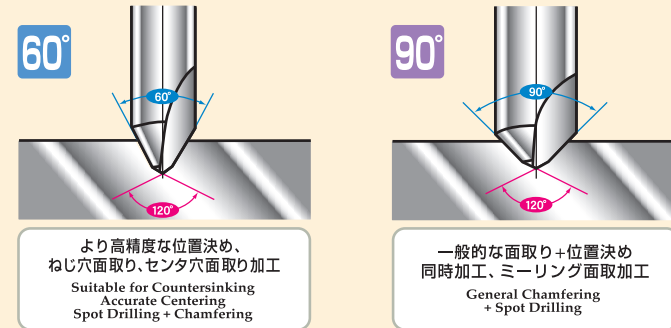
60°

60°

120°

より高精度な位置決め、ねじ穴面取り、センタ穴面取り加工

Suitable for Countersinking
Accurate Centering
Spot Drilling + Chamfering

90°

90°

120°

一般的な面取り+位置決め
同時加工、ミーリング面取加工

General Chamfering
+ Spot Drilling